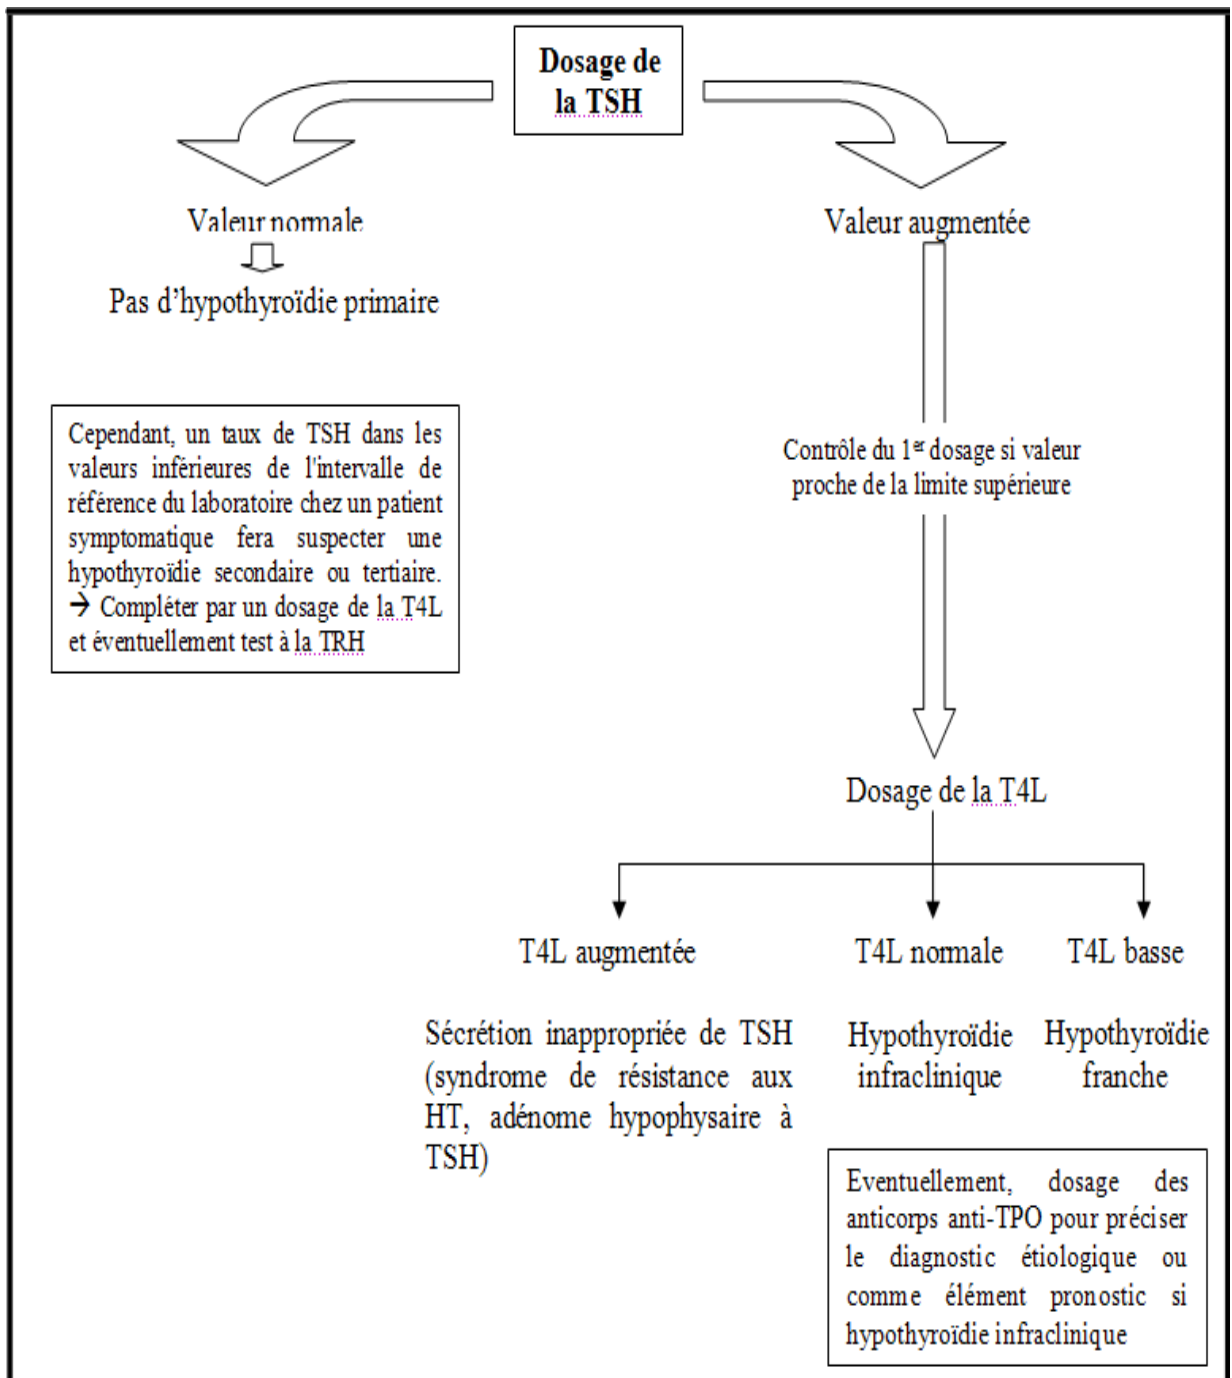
Dosage de la TSH

Valeur normale

Pas d'hypothyroïdie primaire

Cependant, un taux de TSH dans les valeurs inférieures de l'intervalle de référence du laboratoire chez un patient symptomatique fera suspecter une hypothyroïdie secondaire ou tertiaire. → Compléter par un dosage de la T4L et éventuellement test à la TRH

Valeur augmentée

Contrôle du 1$^{er}$ dosage si valeur proche de la limite supérieure

Dosage de la T4L

T4L augmentée

Sécrétion inappropriée de TSH (syndrome de résistance aux HT, adénome hypophysaire à TSH)

T4L normale

Hypothyroïdie infraclinique

T4L basse

Hypothyroïdie franche

Eventuellement, dosage des anticorps anti-TPO pour préciser le diagnostic étiologique ou comme élément pronostic si hypothyroïdie infraclinique